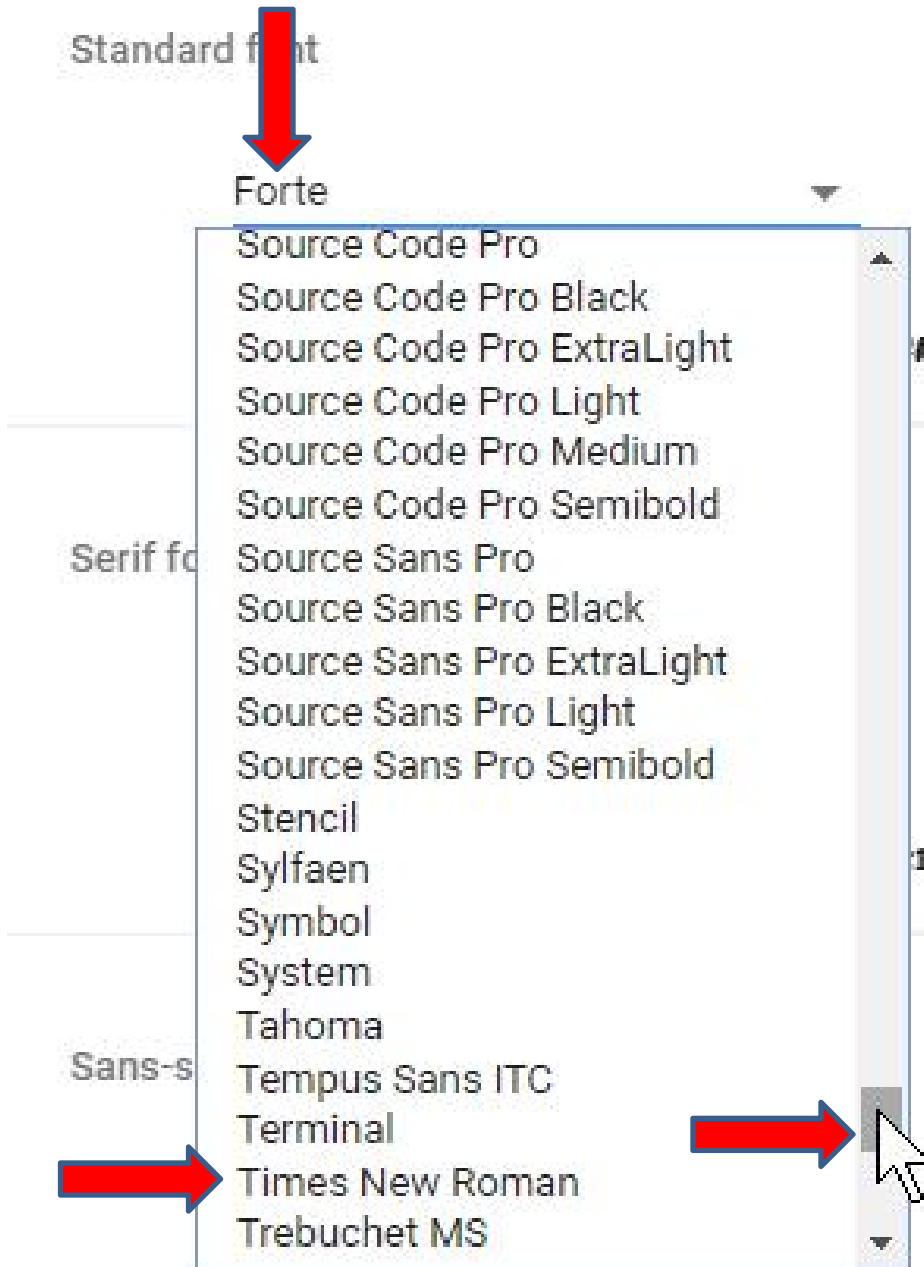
Standard f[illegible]t

Forte

Source Code Pro
Source Code Pro Black
Source Code Pro ExtraLight
Source Code Pro Light
Source Code Pro Medium
Source Code Pro Semibold
Source Sans Pro
Source Sans Pro Black
Source Sans Pro ExtraLight
Source Sans Pro Light
Source Sans Pro Semibold
Stencil
Sylfaen
Symbol
System
Tahoma
Tempus Sans ITC
Terminal
Times New Roman
Trebuchet MS

Serif fo

Sans-s